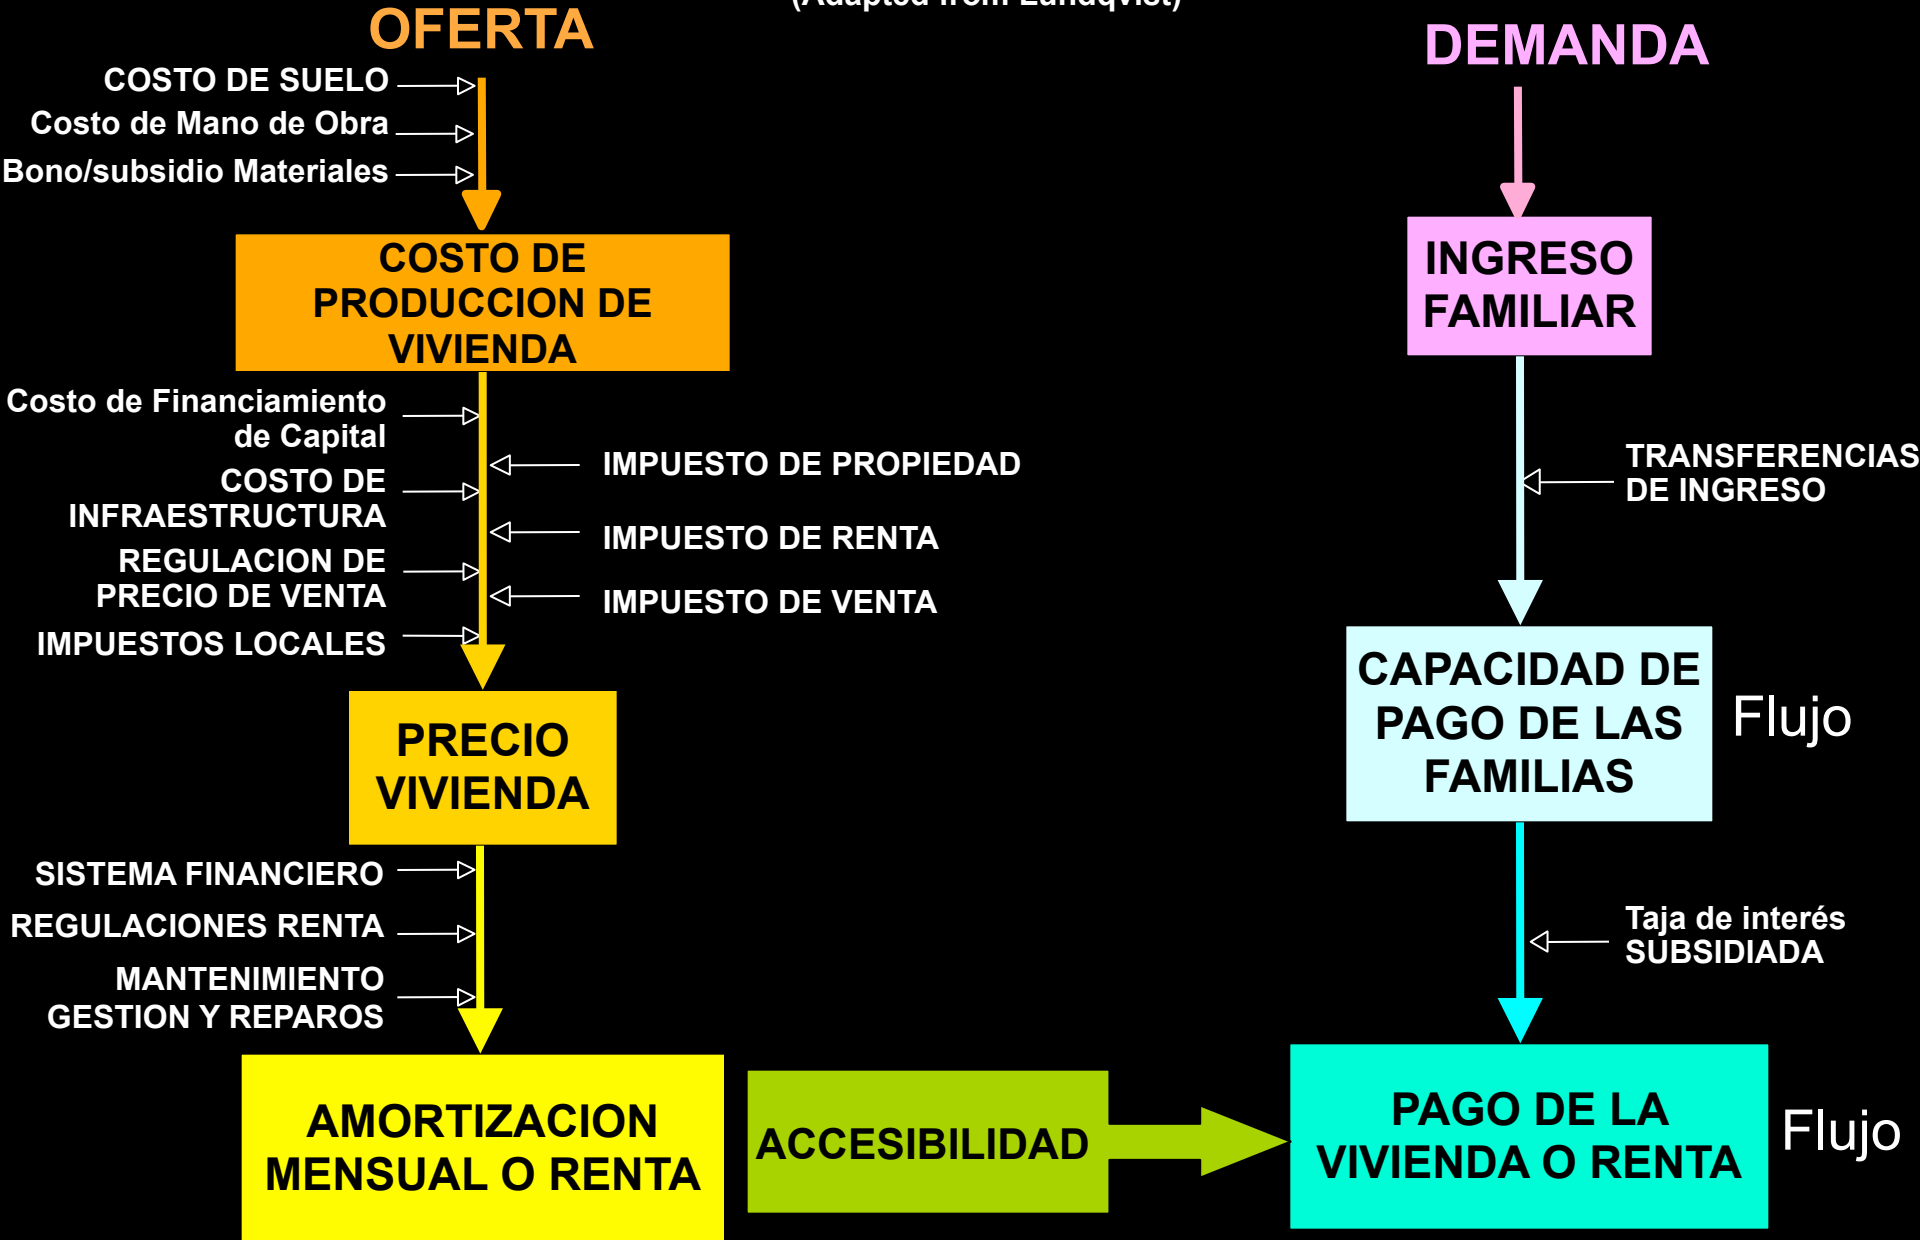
OFERTA

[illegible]

DEMANDA

COSTO DE SUELO
Costo de Mano de Obra
Bono/subsidio Materiales

COSTO DE PRODUCCION DE VIVIENDA

Costo de Financiamiento de Capital
COSTO DE INFRAESTRUCTURA
REGULACION DE PRECIO DE VENTA
IMPUESTOS LOCALES

IMPUESTO DE PROPIEDAD
IMPUESTO DE RENTA
IMPUESTO DE VENTA

PRECIO VIVIENDA

SISTEMA FINANCIERO
REGULACIONES RENTA
MANTENIMIENTO GESTION Y REPAROS

AMORTIZACION MENSUAL O RENTA

ACCESIBILIDAD

INGRESO FAMILIAR

TRANSFERENCIAS DE INGRESO

CAPACIDAD DE PAGO DE LAS FAMILIAS

Flujo

Taja de interés SUBSIDIADA

PAGO DE LA VIVIENDA O RENTA

Flujo